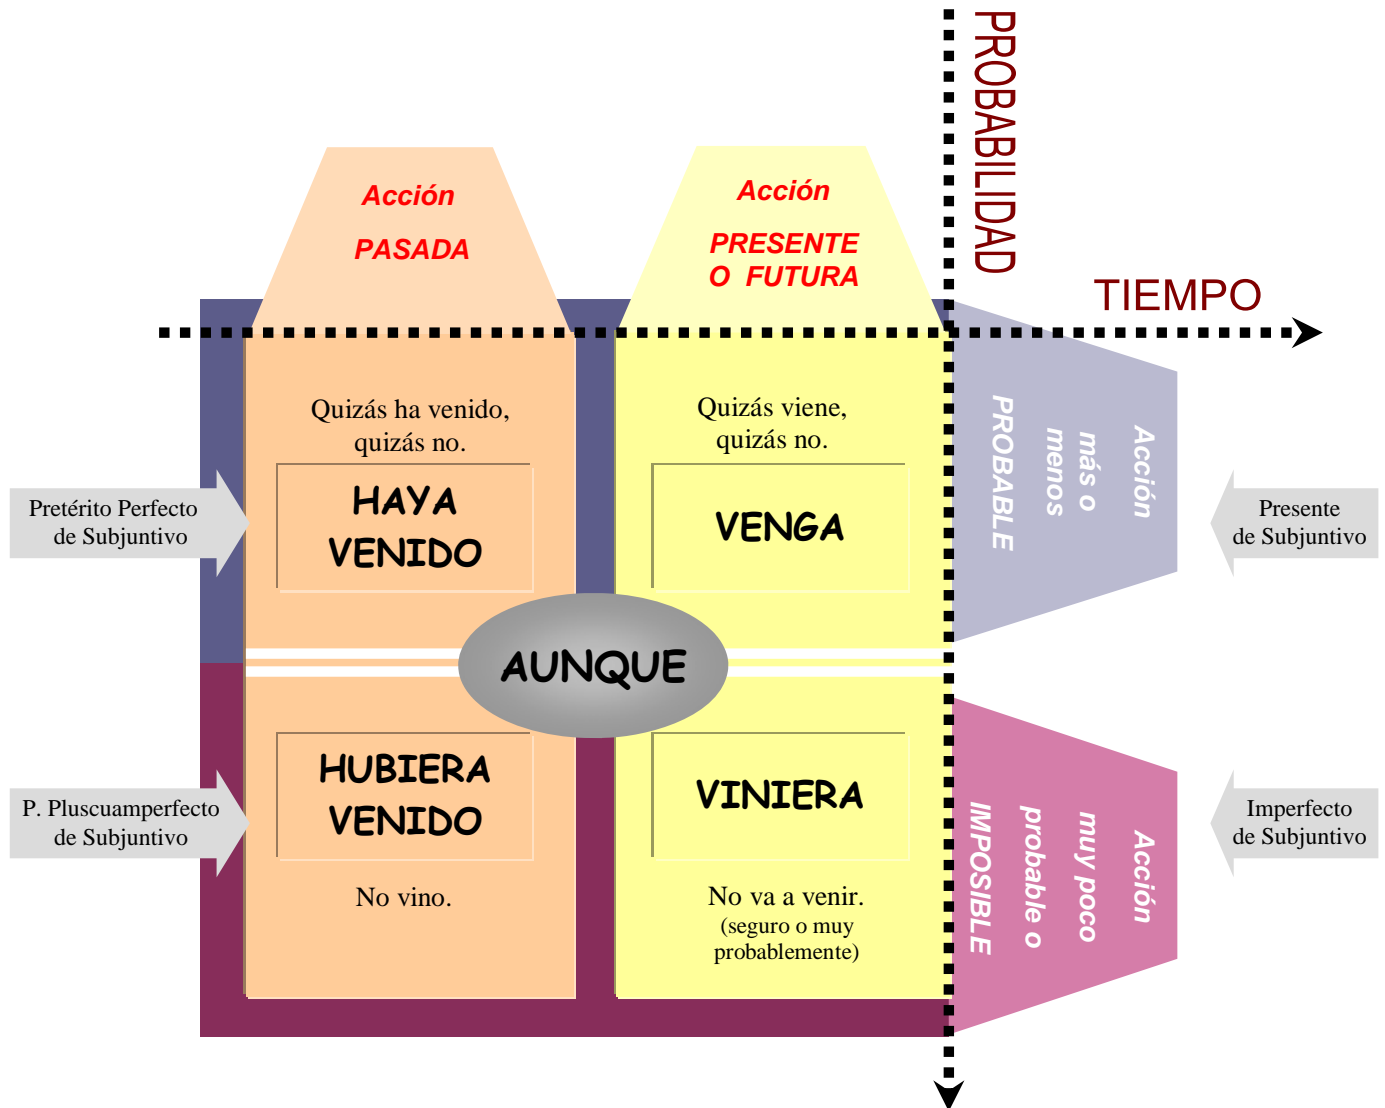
PROBABILIDAD

Acción

PASADA

Acción

PRESENTE
O FUTURA

TIEMPO

Quizás ha venido, quizás no.

HAYA VENIDO

Quizás viene, quizás no.

VENGA

Acción más o menos PROBABLE

Pretérito Perfecto de Subjuntivo

Presente de Subjuntivo

AUNQUE

HUBIERA VENIDO

VINIERA

P. Pluscuamperfecto de Subjuntivo

Imperfecto de Subjuntivo

Acción muy poco probable o IMPOSIBLE

No vino.

No va a venir.
(seguro o muy probablemente)